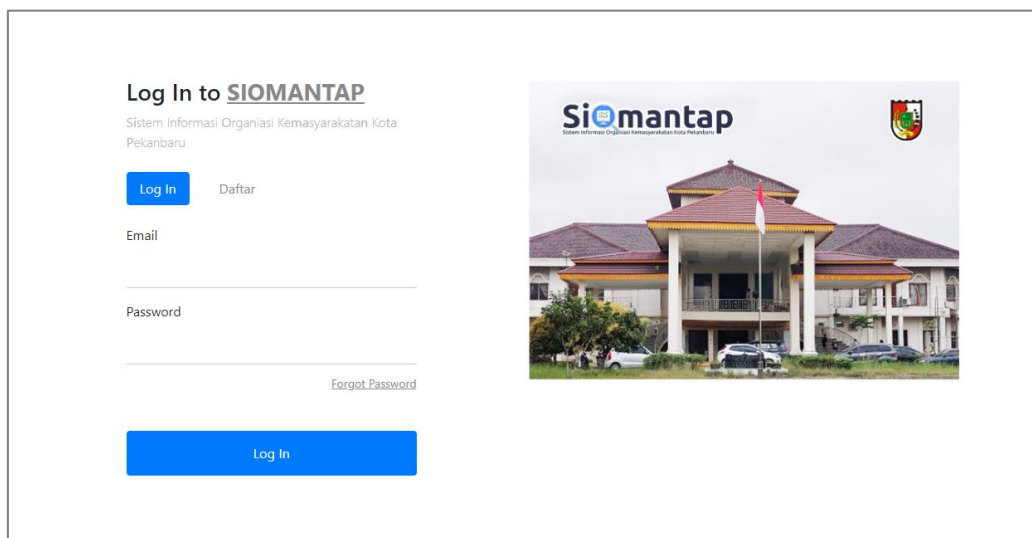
Log In to SIOMANTAP

Sistem Informasi Organiasi Kemasyarakatan Kota Pekanbaru

Log In Daftar

Email

Password

Forgot Password

Log In

Siomantap
Sistem Informasi Organisasi Kemasyarakatan Kota Pekanbaru